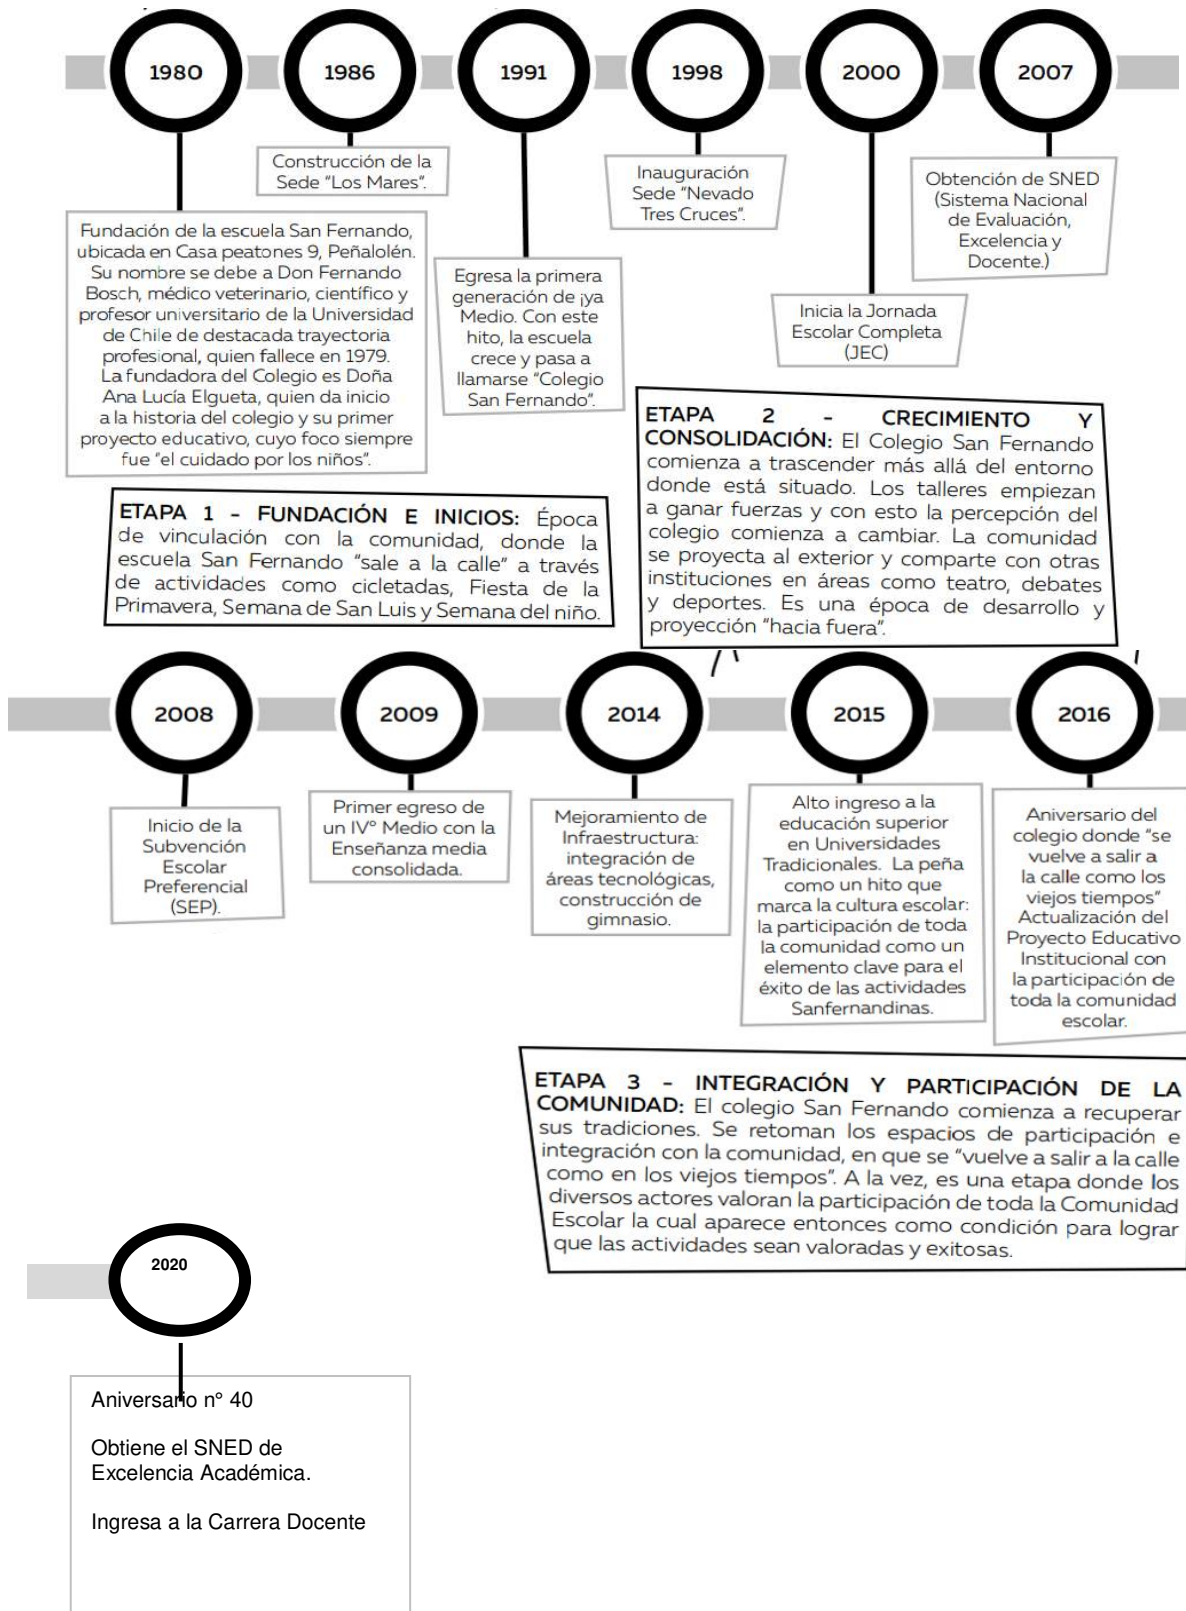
1980

1986

1991

1998

2000

2007

Construcción de la Sede "Los Mares".

Inauguración Sede "Nevado Tres Cruces".

Obtención de SNED (Sistema Nacional de Evaluación, Excelencia y Docente.)

Fundación de la escuela San Fernando, ubicada en Casa peatones 9, Peñalolén. Su nombre se debe a Don Fernando Bosch, médico veterinario, científico y profesor universitario de la Universidad de Chile de destacada trayectoria profesional, quien fallece en 1979. La fundadora del Colegio es Doña Ana Lucía Elgueta, quien da inicio a la historia del colegio y su primer proyecto educativo, cuyo foco siempre fue "el cuidado por los niños".

Egresa la primera generación de ¡ya Medio. Con este hito, la escuela crece y pasa a llamarse "Colegio San Fernando".

Inicia la Jornada Escolar Completa (JEC)

ETAPA 2 - CRECIMIENTO Y CONSOLIDACIÓN: El Colegio San Fernando comienza a trascender más allá del entorno donde está situado. Los talleres empiezan a ganar fuerzas y con esto la percepción del colegio comienza a cambiar. La comunidad se proyecta al exterior y comparte con otras instituciones en áreas como teatro, debates y deportes. Es una época de desarrollo y proyección "hacia fuera".

ETAPA 1 - FUNDACIÓN E INICIOS: Época de vinculación con la comunidad, donde la escuela San Fernando "sale a la calle" a través de actividades como cicletadas, Fiesta de la Primavera, Semana de San Luis y Semana del niño.

2008

2009

2014

2015

2016

Inicio de la Subvención Escolar Preferencial (SEP).

Primer egreso de un IVº Medio con la Enseñanza media consolidada.

Mejoramiento de Infraestructura: integración de áreas tecnológicas, construcción de gimnasio.

Alto ingreso a la educación superior en Universidades Tradicionales. La peña como un hito que marca la cultura escolar: la participación de toda la comunidad como un elemento clave para el éxito de las actividades Sanfernandinas.

Aniversario del colegio donde "se vuelve a salir a la calle como los viejos tiempos" Actualización del Proyecto Educativo Institucional con la participación de toda la comunidad escolar.

ETAPA 3 - INTEGRACIÓN Y PARTICIPACIÓN DE LA COMUNIDAD: El colegio San Fernando comienza a recuperar sus tradiciones. Se retoman los espacios de participación e integración con la comunidad, en que se "vuelve a salir a la calle como en los viejos tiempos". A la vez, es una etapa donde los diversos actores valoran la participación de toda la Comunidad Escolar la cual aparece entonces como condición para lograr que las actividades sean valoradas y exitosas.

2020

Aniversario nº 40

Obtiene el SNED de Excelencia Académica.

Ingresa a la Carrera Docente